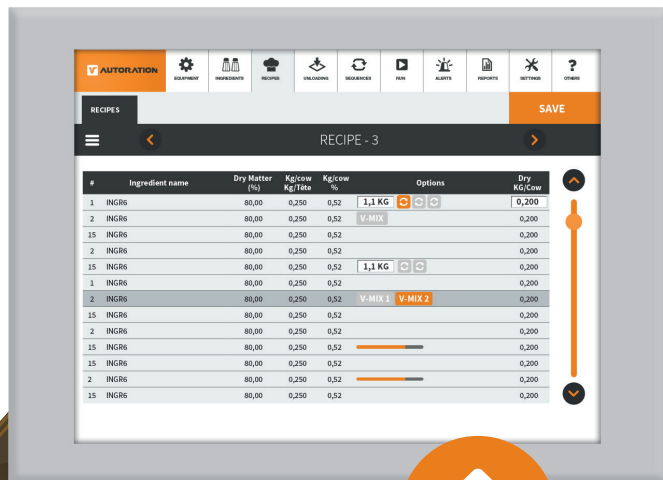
AUTORATION EQUIPMENT INGREDIENTS RECIPES UNLOADING SEQUENCES RUN ALERTS REPORTS SETTINGS OTHERS

RECIPES

SAVE

RECIPE - 3

| # | Ingredient name | Dry Matter (%) | Kg/cow Kg/Tête | Kg/cow % | Options | Dry KG/Cow |
|---|---|---|---|---|---|---|
| 1 | INGR6 | 80,00 | 0,250 | 0,52 | 1,1 KG | 0,200 |
| 2 | INGR6 | 80,00 | 0,250 | 0,52 | V-MIX | 0,200 |
| 15 | INGR6 | 80,00 | 0,250 | 0,52 | | 0,200 |
| 2 | INGR6 | 80,00 | 0,250 | 0,52 | | 0,200 |
| 15 | INGR6 | 80,00 | 0,250 | 0,52 | 1,1 KG | 0,200 |
| 1 | INGR6 | 80,00 | 0,250 | 0,52 | | 0,200 |
| 2 | INGR6 | 80,00 | 0,250 | 0,52 | V-MIX 1 V-MIX 2 | 0,200 |
| 15 | INGR6 | 80,00 | 0,250 | 0,52 | | 0,200 |
| 2 | INGR6 | 80,00 | 0,250 | 0,52 | | 0,200 |
| 15 | INGR6 | 80,00 | 0,250 | 0,52 | | 0,200 |
| 15 | INGR6 | 80,00 | 0,250 | 0,52 | | 0,200 |
| 2 | INGR6 | 80,00 | 0,250 | 0,52 | | 0,200 |
| 15 | INGR6 | 80,00 | 0,250 | 0,52 | | 0,200 |